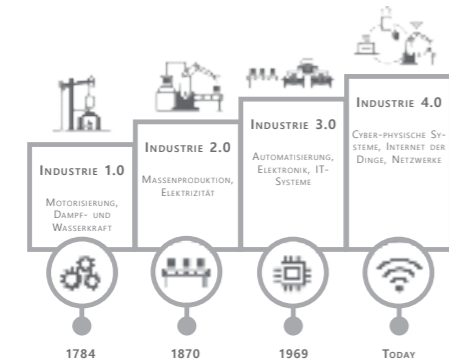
Industrie 1.0

Motorisierung, Dampf- und Wasserkraft

Industrie 2.0

Massenproduktion, Elektrizität

Industrie 3.0

Automatisierung, Elektronik, IT-Systeme

Industrie 4.0

Cyber-physische Systeme, Internet der Dinge, Netzwerke

1784

1870

1969

Today